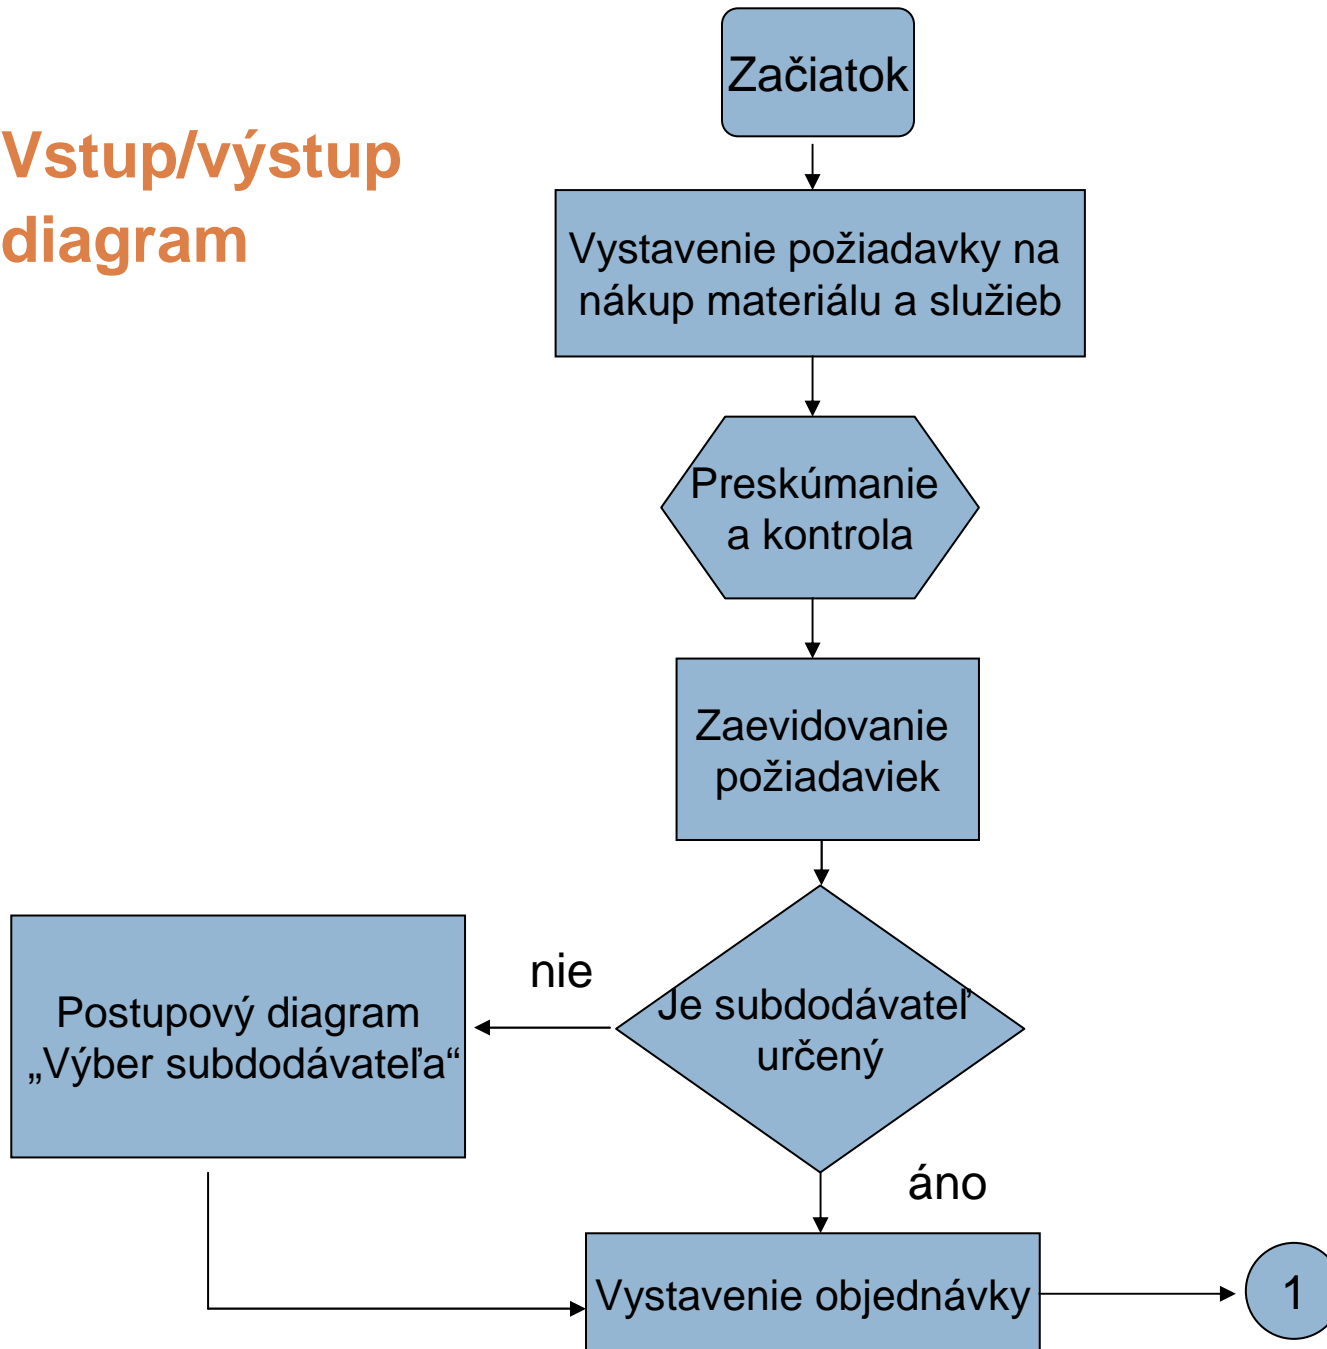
Vstup/výstup diagram

Začiatok

Vystavenie požiadavky na nákup materiálu a služieb

Preskúmanie a kontrola

Zaevidovanie požiadaviek

Je subdodávateľ určený

nie

Postupový diagram „Výber subdodávateľa“

áno

Vystavenie objednávky

1